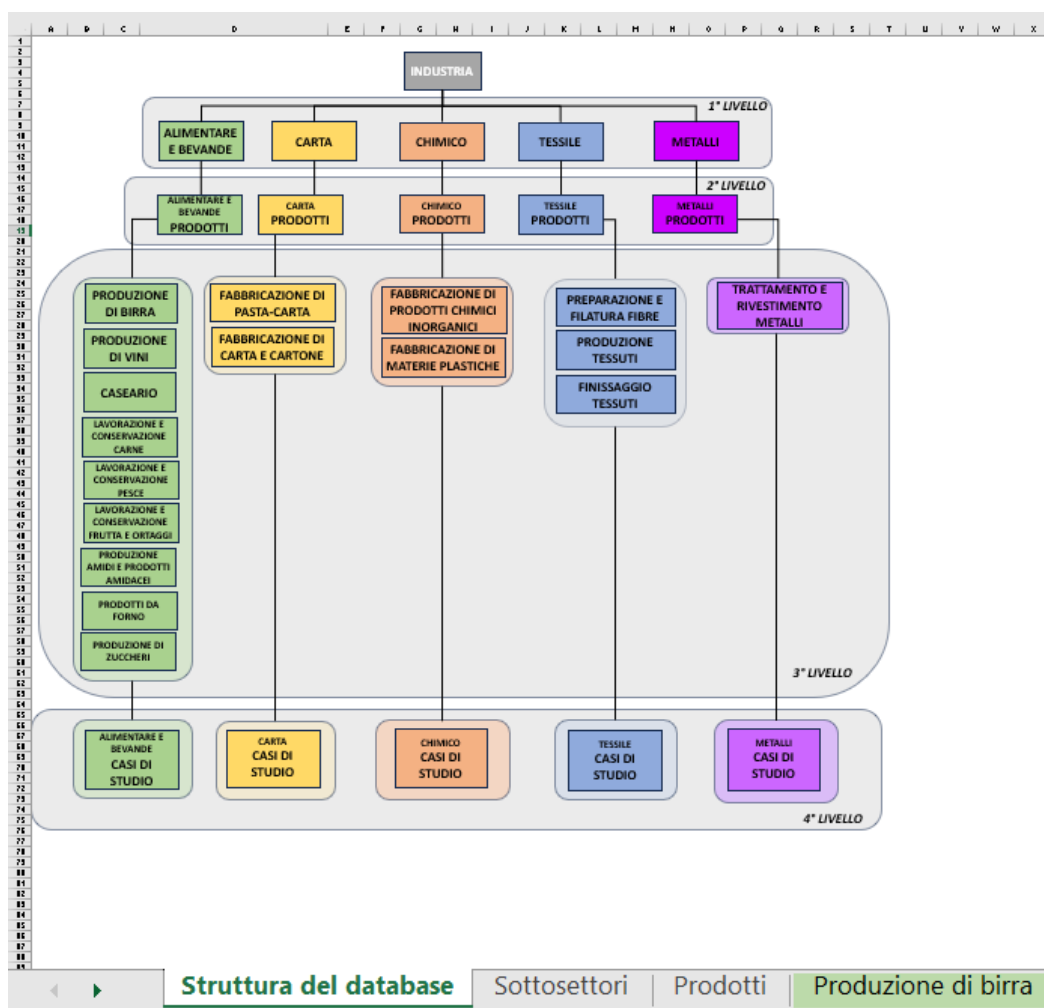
INDUSTRIA

1° LIVELLO

ALIMENTARE E BEVANDE

CARTA

CHIMICO

TESSILE

METALLI

2° LIVELLO

ALIMENTARE E BEVANDE PRODOTTI

CARTA PRODOTTI

CHIMICO PRODOTTI

TESSILE PRODOTTI

METALLI PRODOTTI

PRODUZIONE DI BIRRA

PRODUZIONE DI VINI

CASEARIO

LAVORAZIONE E CONSERVAZIONE CARNE

LAVORAZIONE E CONSERVAZIONE PESCE

LAVORAZIONE E CONSERVAZIONE FRUTTA E ORTAGGI

PRODUZIONE AMIDI E PRODOTTI AMIDACEI

PRODOTTI DA FORNO

PRODUZIONE DI ZUCCHERI

FABBRICAZIONE DI PASTA-CARTA

FABBRICAZIONE DI CARTA E CARTONE

FABBRICAZIONE DI PRODOTTI CHIMICI INORGANICI

FABBRICAZIONE DI MATERIE PLASTICHE

PREPARAZIONE E FILATURA FIBRE

PRODUZIONE TESSUTI

FINISSAGGIO TESSUTI

TRATTAMENTO E RIVESTIMENTO METALLI

3° LIVELLO

ALIMENTARE E BEVANDE CASI DI STUDIO

CARTA CASI DI STUDIO

CHIMICO CASI DI STUDIO

TESSILE CASI DI STUDIO

METALLI CASI DI STUDIO

4° LIVELLO

Struttura del database | Sottosettori | Prodotti | Produzione di birra